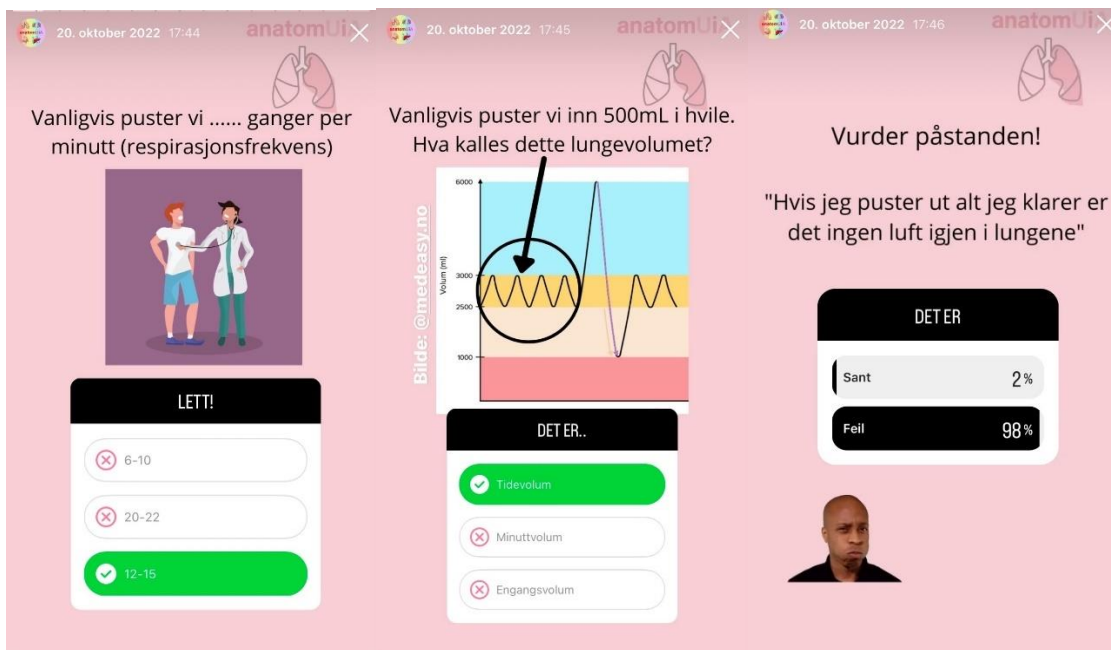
20. oktober 2022 17:44
anatomUi

Vanligvis puster vi ...... ganger per minutt (respirasjonsfrekvens)

LETT!

6-10

20-22

12-15

20. oktober 2022 17:45
anatomUi

Vanligvis puster vi inn 500mL i hvile. Hva kalles dette lungevolumet?

6000
Volum (ml)
3000
2500
1000

Bilde: @medeasy.no

DET ER..

Tidevolum

Minuttvolum

Engangsvolum

20. oktober 2022 17:46
anatomUi

Vurder påstanden!

"Hvis jeg puster ut alt jeg klarer er det ingen luft igjen i lungene"

DET ER

Sant 2%

Feil 98%